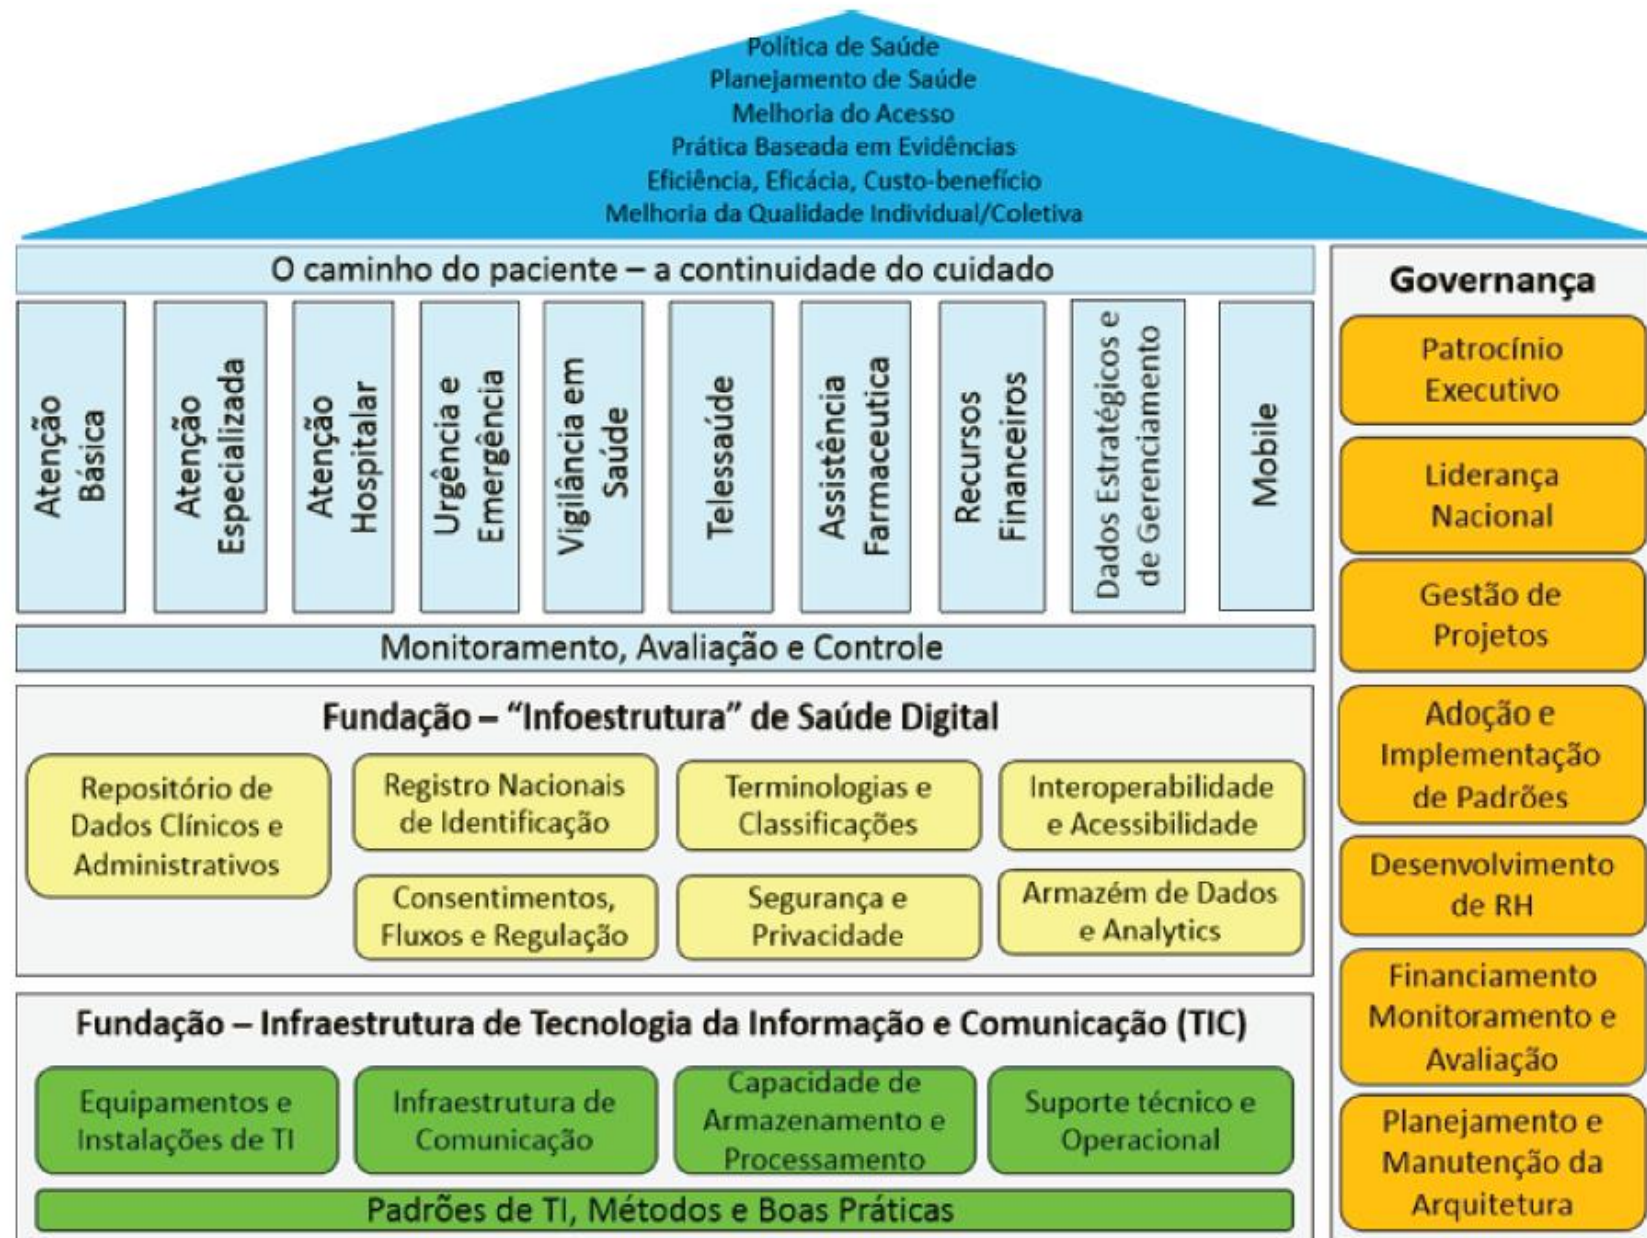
Política de Saúde
Planejamento de Saúde
Melhoria do Acesso
Prática Baseada em Evidências
Eficiência, Eficácia, Custo-benefício
Melhoria da Qualidade Individual/Coletiva

O caminho do paciente – a continuidade do cuidado

Atenção Básica
Atenção Especializada
Atenção Hospitalar
Urgência e Emergência
Vigilância em Saúde
Telessaúde
Assistência Farmaceutica
Recursos Financeiros
Dados Estratégicos e de Gerenciamento
Mobile

Monitoramento, Avaliação e Controle

Fundação – "Infoestrutura" de Saúde Digital

Repositório de Dados Clínicos e Administrativos
Registro Nacionais de Identificação
Terminologias e Classificações
Interoperabilidade e Acessibilidade
Consentimentos, Fluxos e Regulação
Segurança e Privacidade
Armazém de Dados e Analytics

Fundação – Infraestrutura de Tecnologia da Informação e Comunicação (TIC)

Equipamentos e Instalações de TI
Infraestrutura de Comunicação
Capacidade de Armazenamento e Processamento
Suporte técnico e Operacional

Padrões de TI, Métodos e Boas Práticas

Governança
Patrocínio Executivo
Liderança Nacional
Gestão de Projetos
Adoção e Implementação de Padrões
Desenvolvimento de RH
Financiamento Monitoramento e Avaliação
Planejamento e Manutenção da Arquitetura